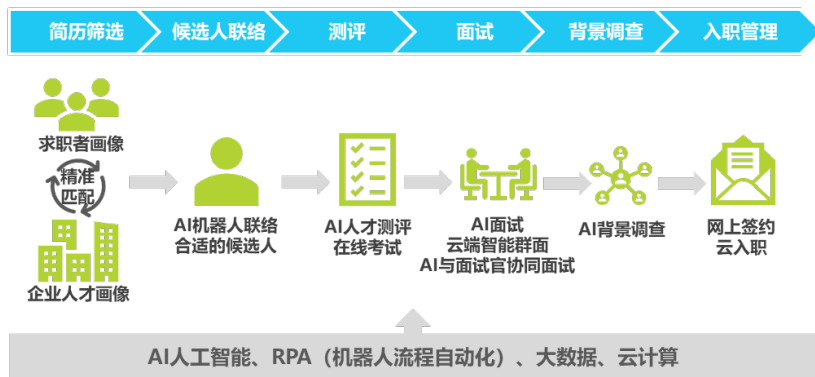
简历筛选 候选人联络 测评 面试 背景调查 入职管理

求职者画像

精准匹配

企业人才画像

AI机器人联络合适的候选人

AI人才测评在线考试

AI面试
云端智能群面
AI与面试官协同面试

AI背景调查

网上签约云入职

AI人工智能、RPA（机器人流程自动化）、大数据、云计算